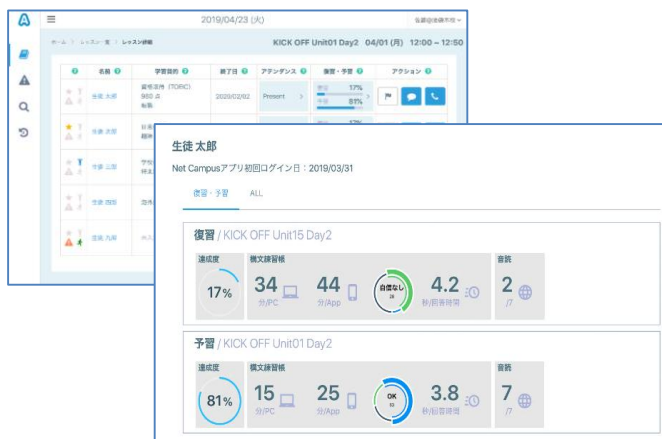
2019/04/23 (火)

先生@後藤木枝

ホーム > レッスン一覧 > レッスン詳細

KICK OFF Unit01 Day2 04/01 (月) 12:00 ~ 12:50

| | 名前 | 学習目的 | 終了日 | アテンダンス | 復習・予習 | アクション |
|---|---|---|---|---|---|---|
| | 生徒 太郎 | 資格取得 (TOEIC) 950 点 転職 | 2020/02/02 | Present | 復習 17% 予習 81% | |
| | 生徒 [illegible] | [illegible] | | | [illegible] | |
| | 生徒 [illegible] | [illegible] | | | | |
| | 生徒 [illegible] | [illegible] | | | | |
| | 生徒 九郎 | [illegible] | | | | |

生徒 太郎

Net Campusアプリ初回ログイン日：2019/03/31

復習・予習 ALL

復習 / KICK OFF Unit15 Day2

達成度 17%

構文練習帳 34 分/PC 44 分/App 自信なし 4.2 秒/回答時間

音読 2 /7

予習 / KICK OFF Unit01 Day2

達成度 81%

構文練習帳 15 分/PC 25 分/App OK 3.8 秒/回答時間

音読 7 /7